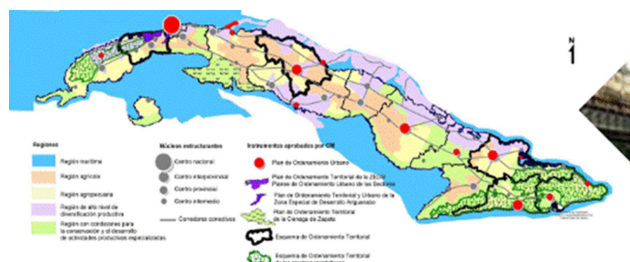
N
1

Regiones
Región marítima
Región agrícola
Región agropecuaria
Región de alto nivel de diversificación productiva
Región con condiciones para la conservación y el desarrollo de actividades productivas especializadas

Núcleos estructurantes
Centro nacional
Centro interprovincial
Centro provincial
Centro intermedio
Corredores conectivos

Instrumentos aprobados por CM
Plan de Ordenamiento Urbano
Plan de Ordenamiento Territorial de la ZEDM
Planes de Ordenamiento Urbano de las Bocinas
Plan de Ordenamiento Territorial y Urbano de la Zona Especial de Desarrollo Arguamante
Plan de Ordenamiento Territorial de la Ciénaga de Zapata
Esquema de Ordenamiento Territorial
Esquema de Ordenamiento Territorial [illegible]